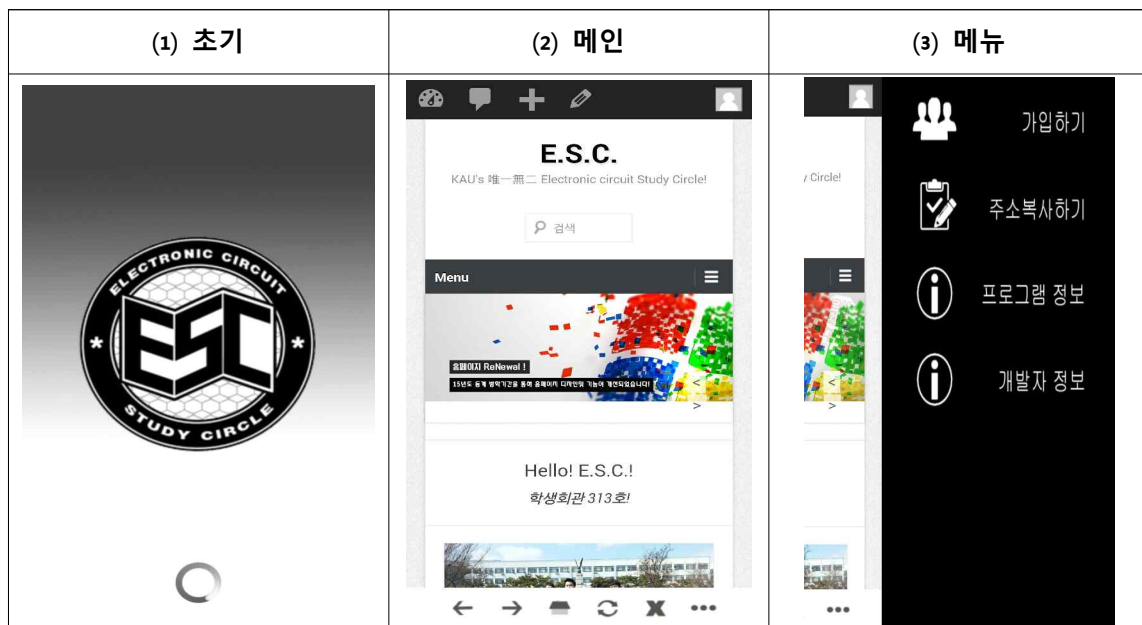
| (1) 초기 | (2) 메인 | (3) 메뉴 |
|---|---|---|
| ELECTRONIC CIRCUIT ESC STUDY CIRCLE | E.S.C. KAU's 唯一無二 Electronic circuit Study Circle! 검색 Menu 홈페이지 ReNewal ! 15년도 동계 방학기간을 통해 홈페이지 디자인이 개선되었습니다! Hello! E.S.C.! 학생회관 313호! | / Circle! 가입하기 주소복사하기 프로그램 정보 개발자 정보 |